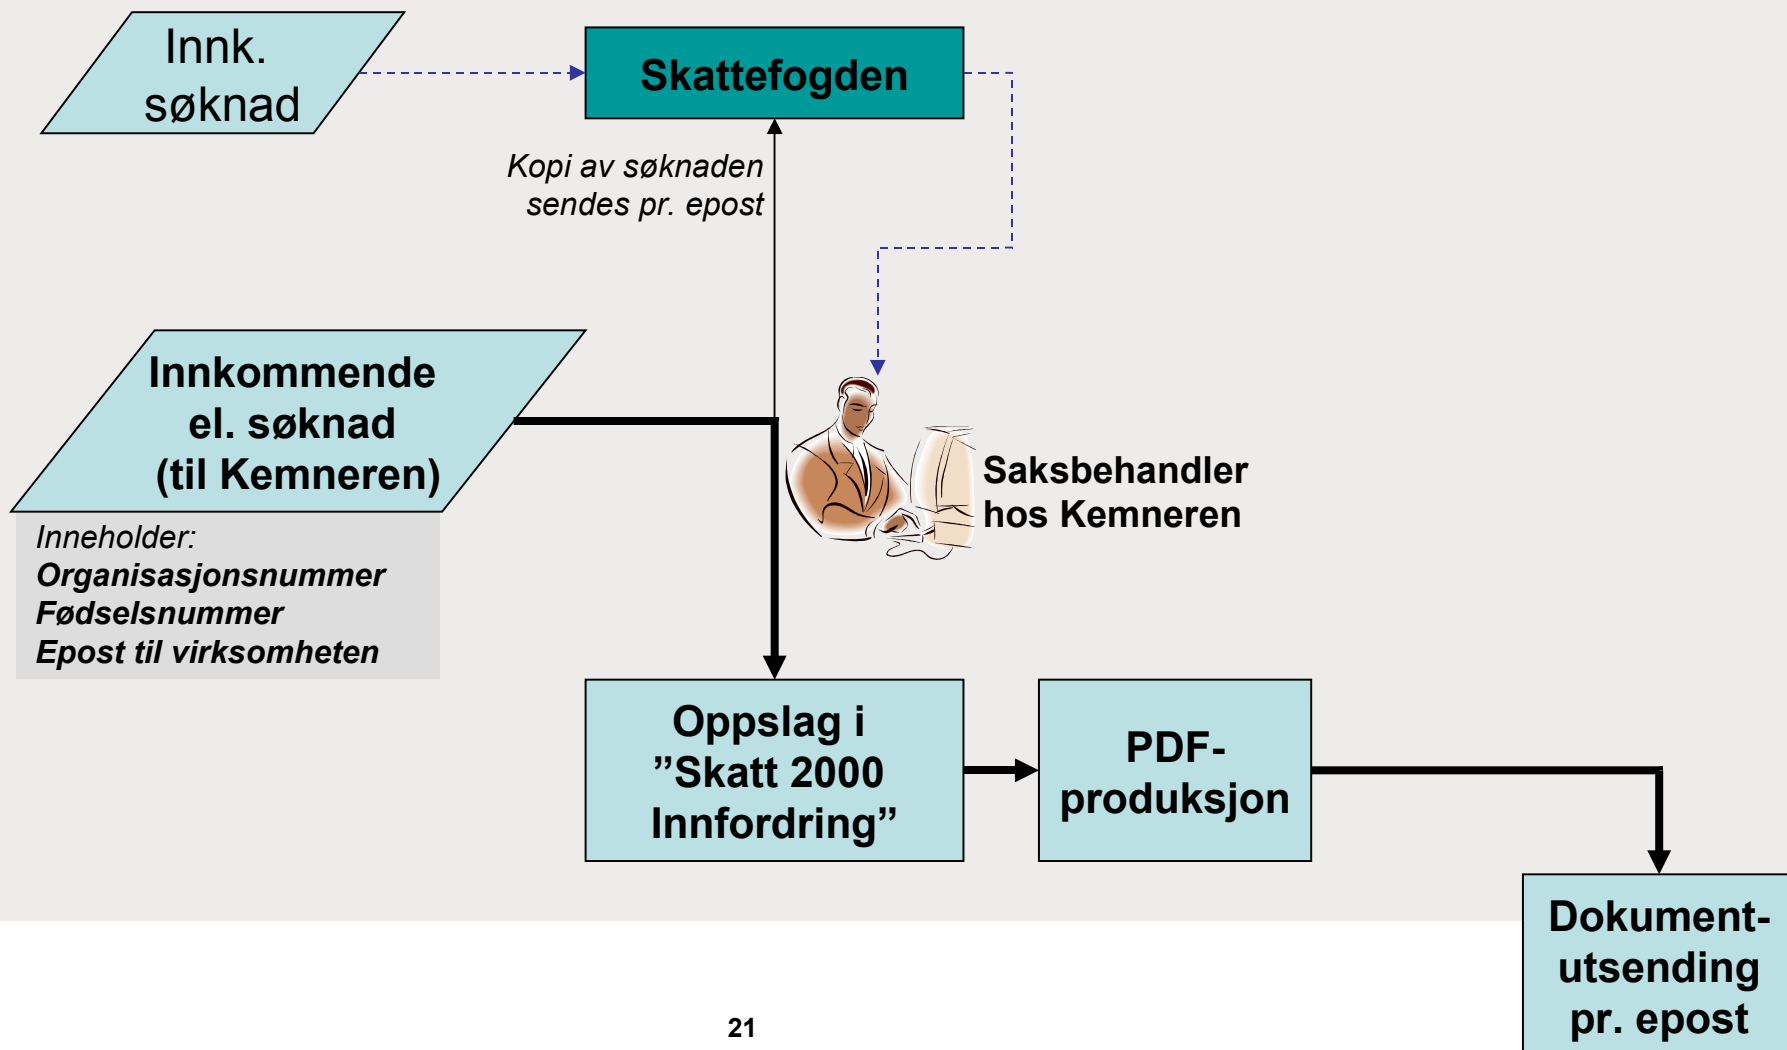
Innk. søknad

Skattefogden

Kopi av søknaden sendes pr. epost

Innkommende el. søknad (til Kemneren)

Inneholder:
Organisasjonsnummer
Fødselsnummer
Epost til virksomheten

Saksbehandler hos Kemneren

Oppslag i ”Skatt 2000 Innfordring”

PDF-produksjon

Dokument-utsending pr. epost

21